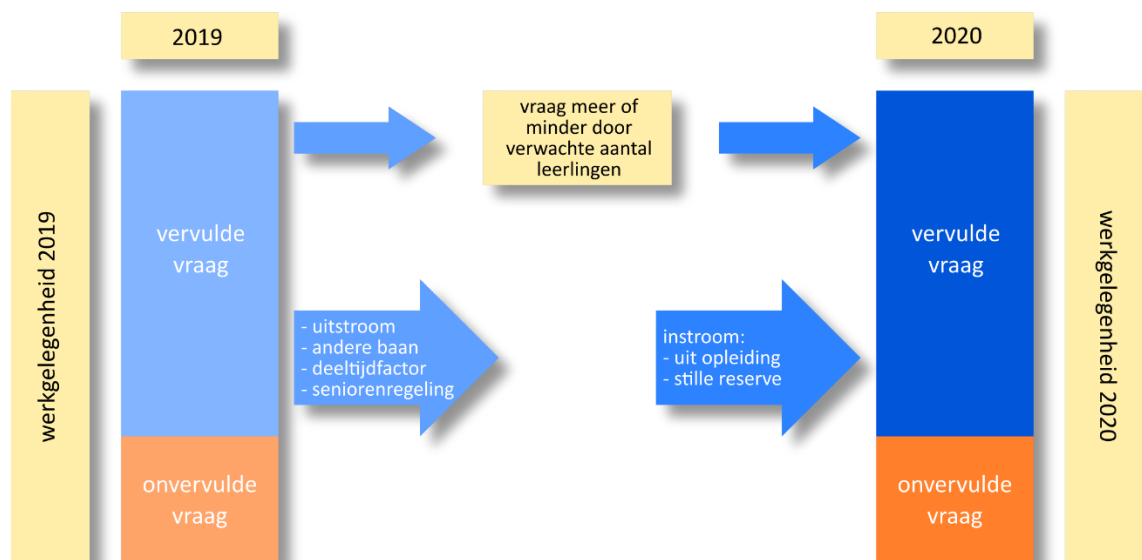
2019

2020

werkgelegenheid 2019

vervulde vraag

onvervulde vraag

vraag meer of minder door verwachte aantal leerlingen

- uitstroom
- andere baan
- deeltijdfactor
- seniorenregeling

instroom:
- uit opleiding
- stille reserve

vervulde vraag

onvervulde vraag

werkgelegenheid 2020